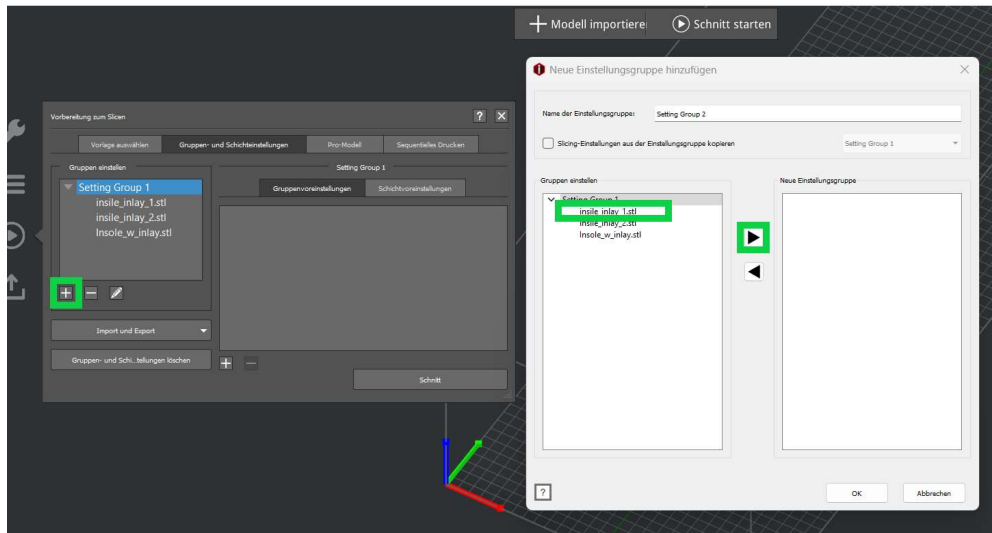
Modell importiere Schnitt starten

Vorbereitung zum Slicen

?

Vorlage auswählen | Gruppen- und Schichteinstellungen | Pro-Modell | Sequentielles Drucken

Gruppen einstellen

Setting Group 1
insile_inlay_1.stl
insile_inlay_2.stl
Insole_w_inlay.stl

Setting Group 1

Gruppenvoreinstellungen | Schichtvoreinstellungen

Import und Export

Gruppen- und Schi...tellungen löschen

Schnitt

Neue Einstellungsgruppe hinzufügen

Name der Einstellungsgruppe: Setting Group 2

Slicing-Einstellungen aus der Einstellungsgruppe kopieren Setting Group 1

Gruppen einstellen

Setting Group 1
insile_inlay_1.stl
insile_inlay_2.stl
Insole_w_inlay.stl

Neue Einstellungsgruppe

?

OK Abbrechen